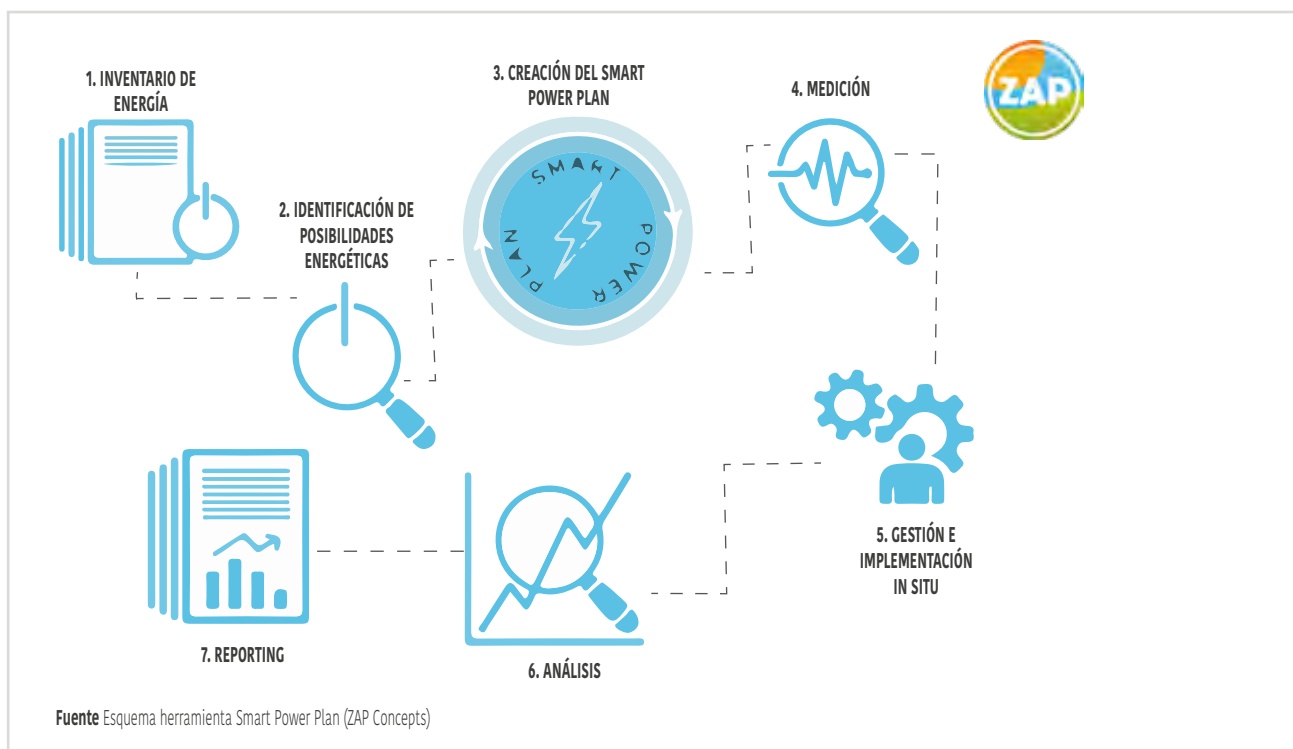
1. INVENTARIO DE ENERGÍA

3. CREACIÓN DEL SMART POWER PLAN

SMART POWER PLAN

4. MEDICIÓN

ZAP

2. IDENTIFICACIÓN DE POSIBILIDADES ENERGÉTICAS

5. GESTIÓN E IMPLEMENTACIÓN IN SITU

7. REPORTING

6. ANÁLISIS

**Fuente** Esquema herramienta Smart Power Plan (ZAP Concepts)